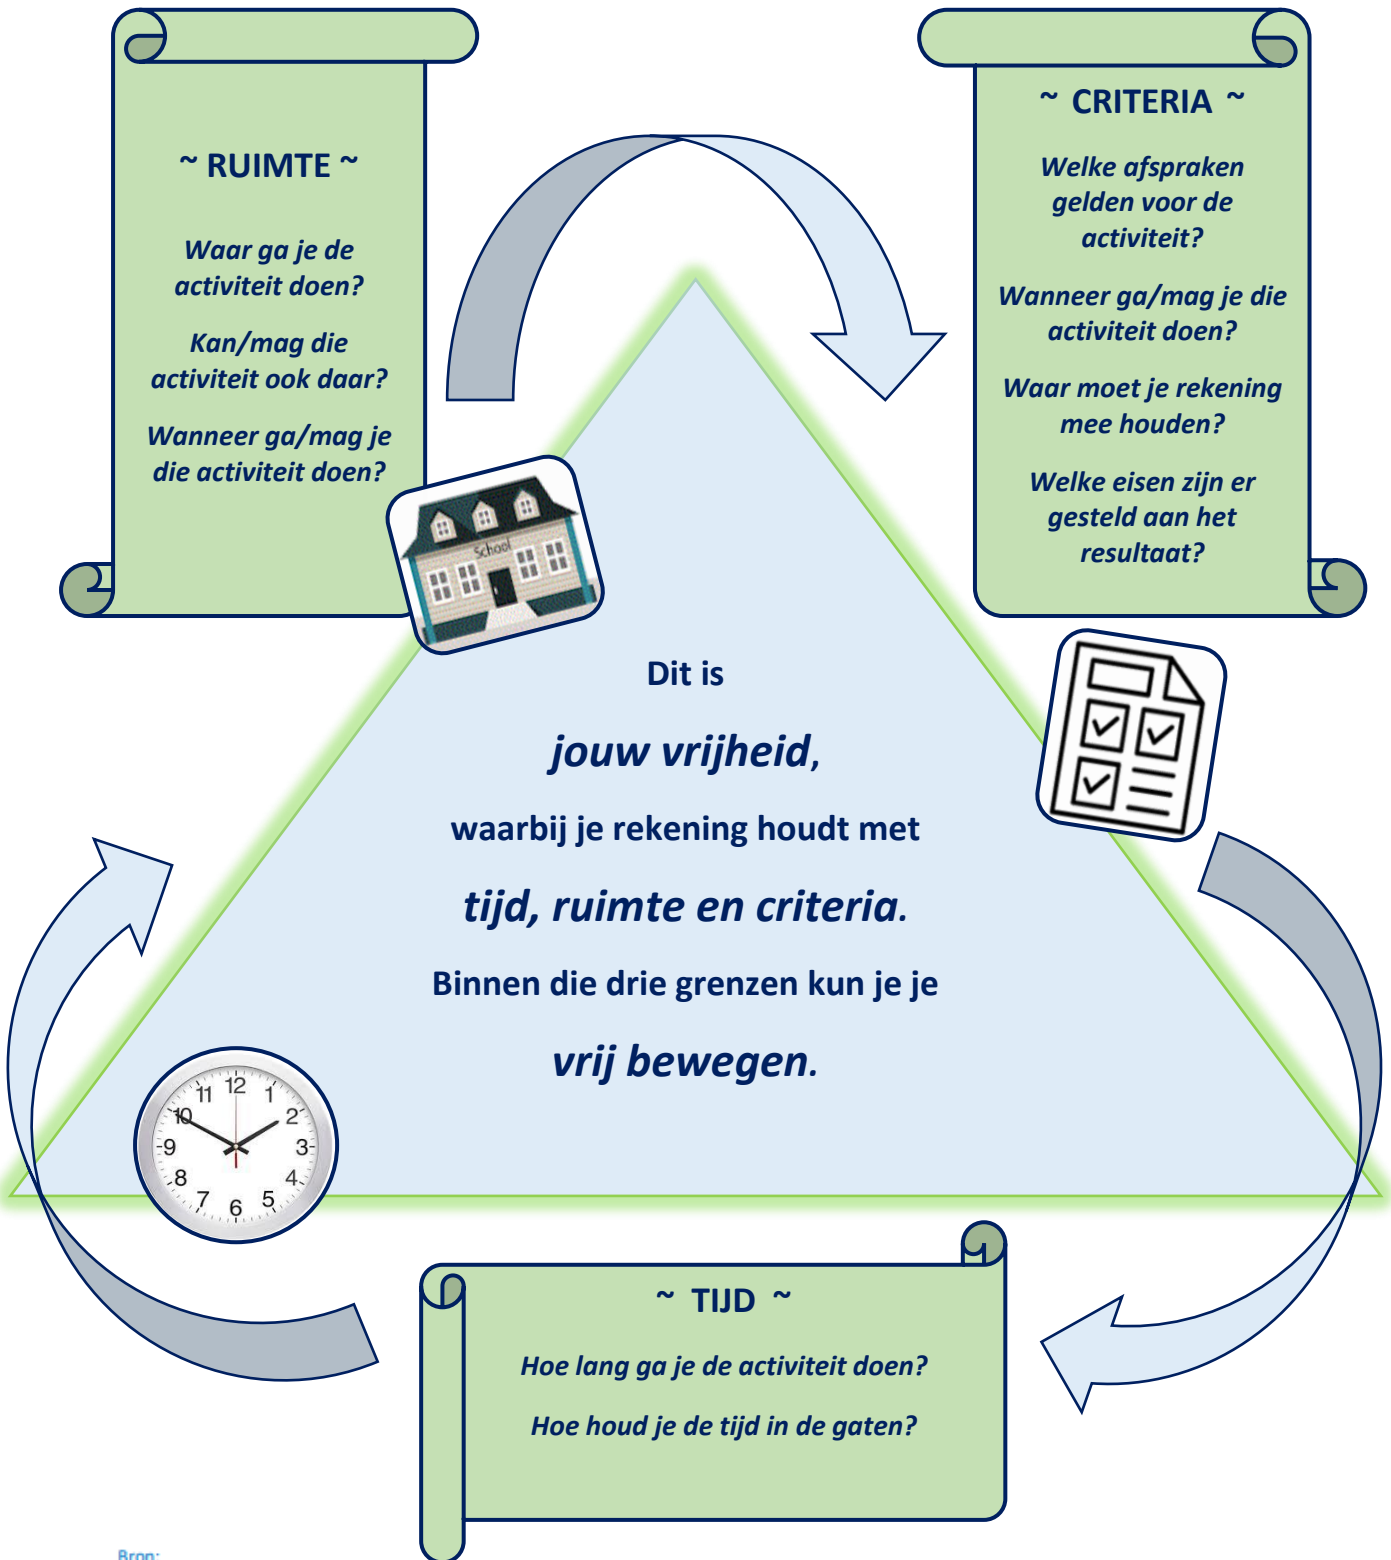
~ RUIMTE ~

Waar ga je de activiteit doen?

Kan/mag die activiteit ook daar?

Wanneer ga/mag je die activiteit doen?

~ CRITERIA ~

Welke afspraken gelden voor de activiteit?

Wanneer ga/mag je die activiteit doen?

Waar moet je rekening mee houden?

Welke eisen zijn er gesteld aan het resultaat?

School

Dit is

jouw vrijheid,

waarbij je rekening houdt met

tijd, ruimte en criteria.

Binnen die drie grenzen kun je je

vrij bewegen.

12 1 2 3 4 5 6 7 8 9 10 11

~ TIJD ~

Hoe lang ga je de activiteit doen?

Hoe houd je de tijd in de gaten?

Bron: